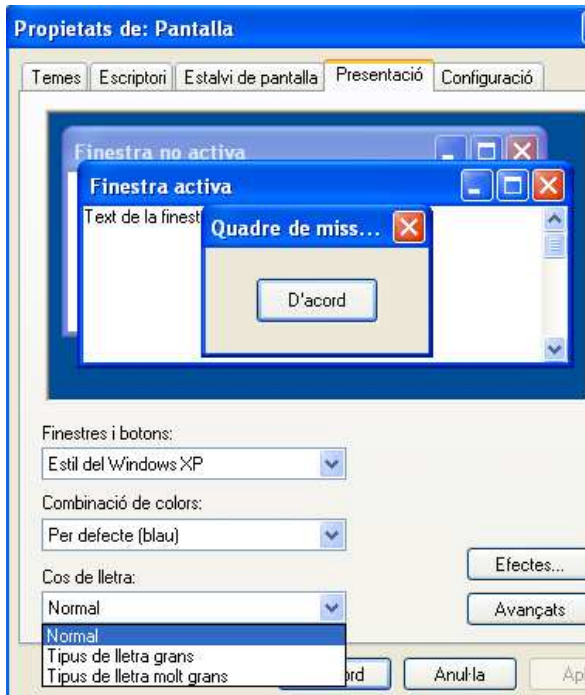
Propietats de: Pantalla

Temes | Escriptori | Estalvi de pantalla | Presentació | Configuració

Finestra no activa

Finestra activa

Text de la finest

Quadre de miss...

D'acord

Finestres i botons:

Estil del Windows XP

Combinació de colors:

Per defecte (blau)

Cos de lletra:

Normal

Normal
Tipus de lletra grans
Tipus de lletra molt grans

Efectes...

Avançats

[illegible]ord

Anul·la

Ap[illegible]